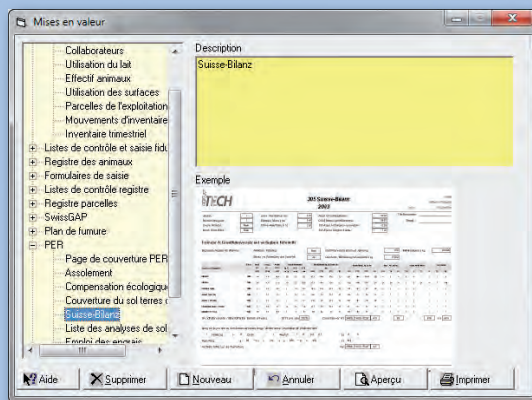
Mises en valeur

Collaborateurs
Utilisation du lait
Effectif animaux
Utilisation des surfaces
Parcelles de l'exploitation
Mouvements d'inventaire
Inventaire trimestriel
Listes de contrôle et saisie fidu
Registre des animaux
Formulaires de saisie
Listes de contrôle registre
Registre parcelles
SwissGAP
Plan de fumure
PER
Page de couverture PER
Assolement
Compensation écologique
Couverture du sol terres c
Suisse-Bilanz
Liste des analyses de sol
Emploi des engrais

Description
Suisse-Bilanz

Exemple
TECH
201 Suisse-Bilanz
2003
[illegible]

Aide
Supprimer
Nouveau
Annuler
Aperçu
Imprimer